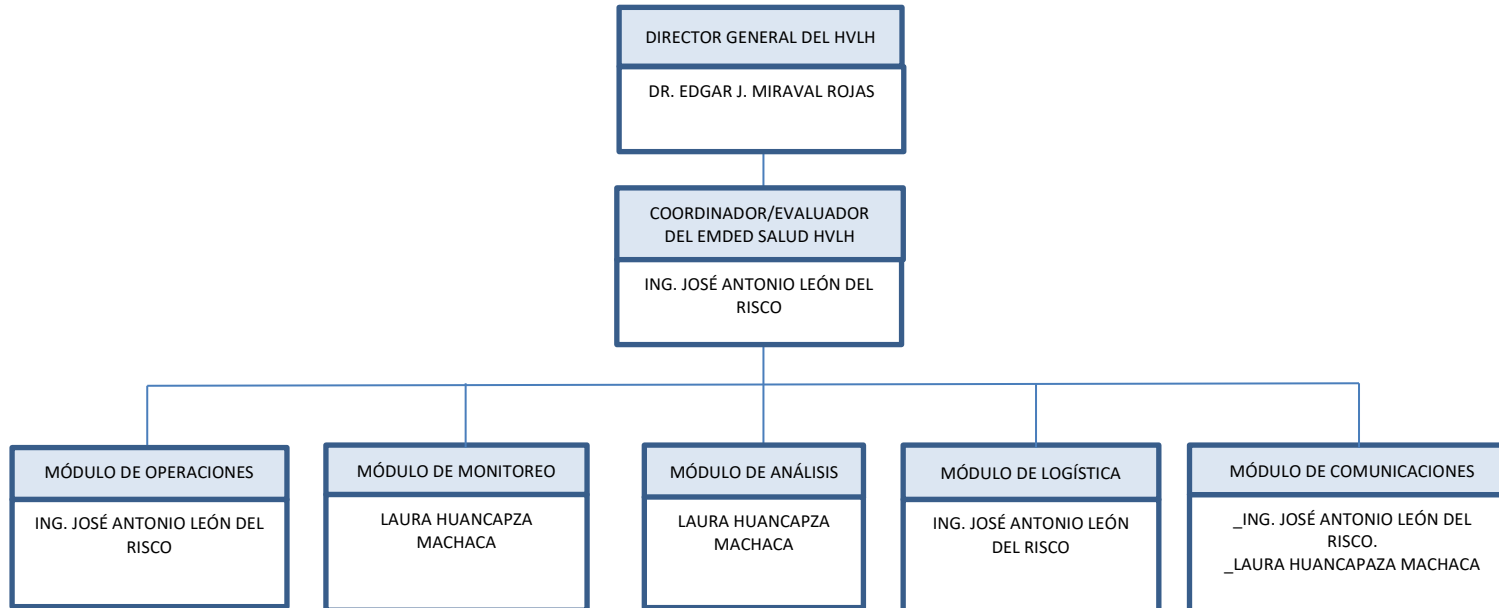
DIRECTOR GENERAL DEL HVLH

DR. EDGAR J. MIRAVAL ROJAS

COORDINADOR/EVALUADOR DEL EMDED SALUD HVLH

ING. JOSÉ ANTONIO LEÓN DEL RISCO

MÓDULO DE OPERACIONES

ING. JOSÉ ANTONIO LEÓN DEL RISCO

MÓDULO DE MONITOREO

LAURA HUANCAPZA MACHACA

MÓDULO DE ANÁLISIS

LAURA HUANCAPZA MACHACA

MÓDULO DE LOGÍSTICA

ING. JOSÉ ANTONIO LEÓN DEL RISCO

MÓDULO DE COMUNICACIONES

_ING. JOSÉ ANTONIO LEÓN DEL RISCO.
_LAURA HUANCAPAZA MACHACA